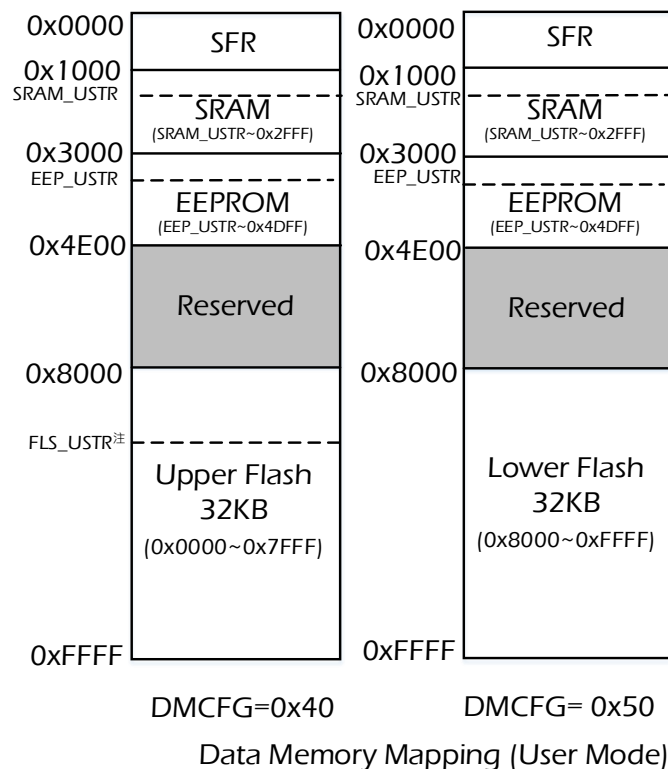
0x0000
SFR
0x1000
SRAM_USTR
SRAM
(SRAM_USTR~0x2FFF)
0x3000
EEP_USTR
EEPROM
(EEP_USTR~0x4DFF)
0x4E00
Reserved
0x8000
FLS_USTR注
Upper Flash
32KB
(0x0000~0x7FFF)
0xFFFF

0x0000
SFR
0x1000
SRAM_USTR
SRAM
(SRAM_USTR~0x2FFF)
0x3000
EEP_USTR
EEPROM
(EEP_USTR~0x4DFF)
0x4E00
Reserved
0x8000
Lower Flash
32KB
(0x8000~0xFFFF)
0xFFFF

DMCFG=0x40

DMCFG= 0x50

Data Memory Mapping (User Mode)